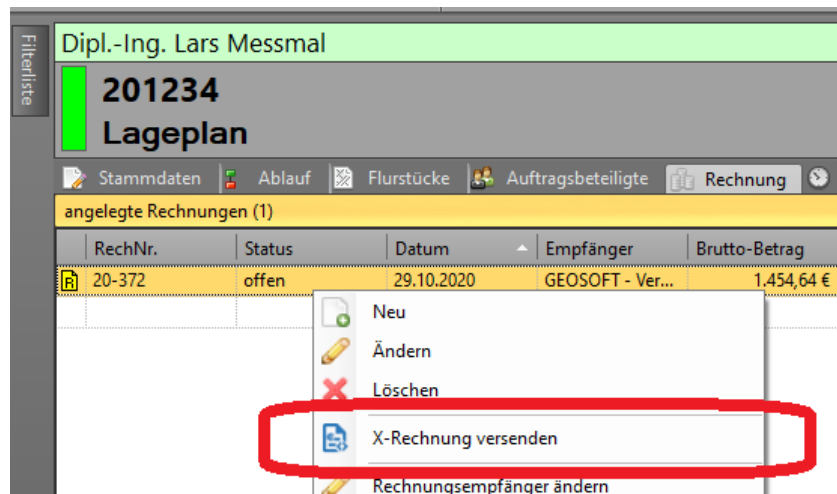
Filterliste

Dipl.-Ing. Lars Messmal

201234
Lageplan

Stammdaten | Ablauf | Flurstücke | Auftragsbeteiligte | Rechnung

angelegte Rechnungen (1)

| RechNr. | Status | Datum | Empfänger | Brutto-Betrag |
|---|---|---|---|---|
| 20-372 | offen | 29.10.2020 | GEOSOFT - Ver... | 1.454,64 € |

Neu
Ändern
Löschen
X-Rechnung versenden
Rechnungsempfänger ändern